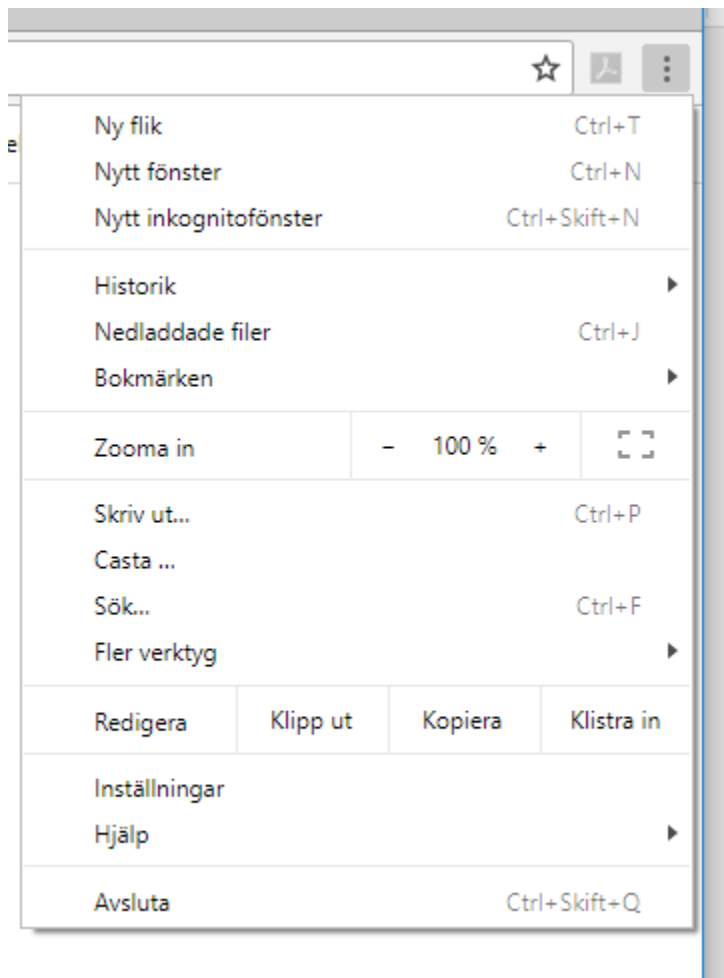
Ny flik Ctrl+T
Nytt fönster Ctrl+N
Nytt inkognitofönster Ctrl+Skift+N

Historik
Nedladdade filer Ctrl+J
Bokmärken

Zooma in – 100 % +

Skriv ut... Ctrl+P
Casta ...
Sök... Ctrl+F
Fler verktyg

Redigera Klipp ut Kopiera Klistra in

Inställningar
Hjälp

Avsluta Ctrl+Skift+Q